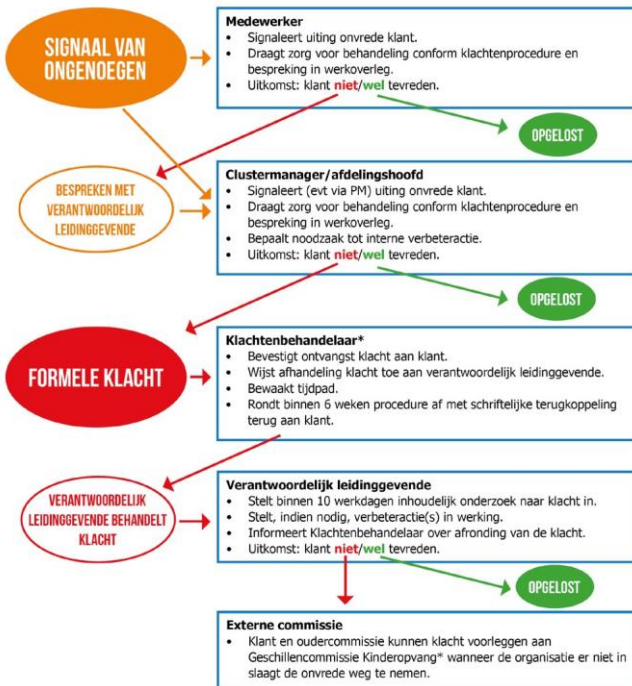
SIGNAAL VAN ONGENOEGEN

Medewerker
- Signaleert uiting onvrede klant.
- Draagt zorg voor behandeling conform klachtenprocedure en bespreking in werkoverleg.
- Uitkomst: klant niet/wel tevreden.

OPGELOST

BESPREKEN MET VERANTWOORDELIJK LEIDINGGEVENDE

Clustermanager/afdelingshoofd
- Signaleert (evt via PM) uiting onvrede klant.
- Draagt zorg voor behandeling conform klachtenprocedure en bespreking in werkoverleg.
- Bepaalt noodzaak tot interne verbeteractie.
- Uitkomst: klant niet/wel tevreden.

OPGELOST

FORMELE KLACHT

Klachtenbehandelaar*
- Bevestigt ontvangst klacht aan klant.
- Wijst afhandeling klacht toe aan verantwoordelijk leidinggevende.
- Bewaakt tijdpad.
- Rondt binnen 6 weken procedure af met schriftelijke terugkoppeling terug aan klant.

VERANTWOORDELIJK LEIDINGGEVENDE BEHANDELT KLACHT

Verantwoordelijk leidinggevende
- Stelt binnen 10 werkdagen inhoudelijk onderzoek naar klacht in.
- Stelt, indien nodig, verbeteractie(s) in werking.
- Informeert Klachtenbehandelaar over afronding van de klacht.
- Uitkomst: klant niet/wel tevreden.

OPGELOST

Externe commissie
- Klant en oudercommissie kunnen klacht voorleggen aan Geschillencommissie Kinderopvang* wanneer de organisatie er niet in slaagt de onvrede weg te nemen.